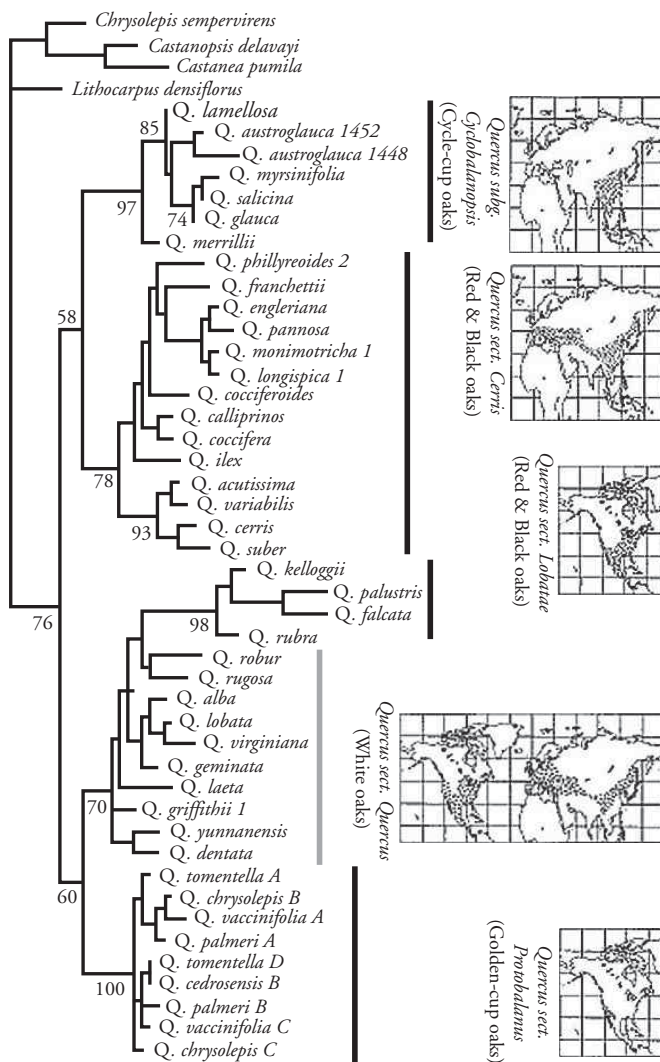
Chrysolepis sempervirens
Castanopsis delavayi
Castanea pumila
Lithocarpus densiflorus
85
Q. lamellosa
Q. austroglauca 1452
Q. austroglauca 1448
Q. myrsinifolia
Q. salicina
97
74
Q. glauca
Q. merrillii
Quercus subg. Cyclobalanopsis (Cycle-cup oaks)
58
Q. phillyreoides 2
Q. franchettii
Q. engleriana
Q. pannosa
Q. monimotricha 1
Q. longispica 1
Q. cocciferoides
Q. calliprinos
Q. coccifera
Q. ilex
78
Q. acutissima
Q. variabilis
93
Q. cerris
Q. suber
Quercus sect. Cerris (Red & Black oaks)
Q. kelloggii
Q. palustris
Q. falcata
98
Q. rubra
Quercus sect. Lobatae (Red & Black oaks)
76
Q. robur
Q. rugosa
Q. alba
Q. lobata
Q. virginiana
Q. geminata
Q. laeta
70
Q. griffithii 1
Q. yunnanensis
Q. dentata
Quercus sect. Quercus (White oaks)
60
Q. tomentella A
Q. chrysolepis B
Q. vaccinifolia A
Q. palmeri A
Q. tomentella D
Q. cedrosensis B
100
Q. palmeri B
Q. vaccinifolia C
Q. chrysolepis C
Quercus sect. Protobalanus (Golden-cup oaks)